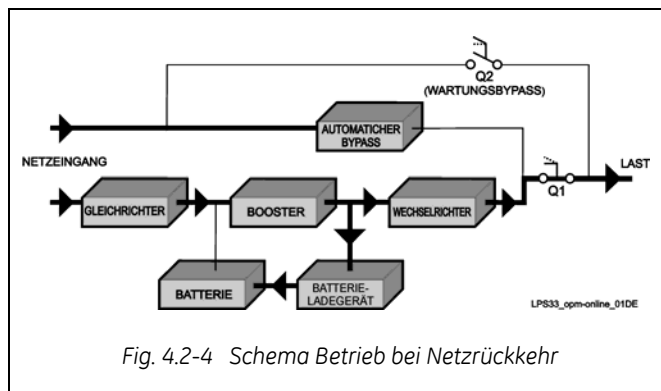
Q2
(WARTUNGSBYPASS)

AUTOMATICHER BYPASS

NETZEINGANG

LAST

Q1

GLEICHRICHTER

BOOSTER

WECHSELRICHTER

BATTERIE

BATTERIE-LADEGERÄT

LPS33_opm-online_01DE

Fig. 4.2-4 Schema Betrieb bei Netzrückkehr